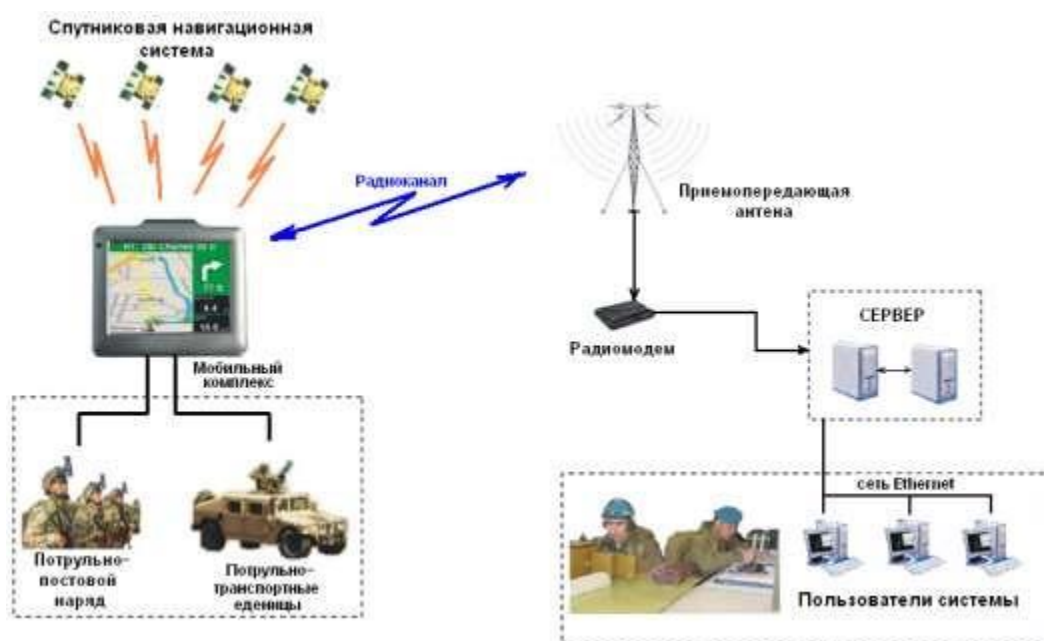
Спутниковая навигационная система

Радиоканал

Приемопередающая антена

Мобильный комплекс

Радиомодем

СЕРВЕР

сеть Ethernet

Потрульно-постовой наряд

Потрульно-транспортные еденицы

Пользователи системы